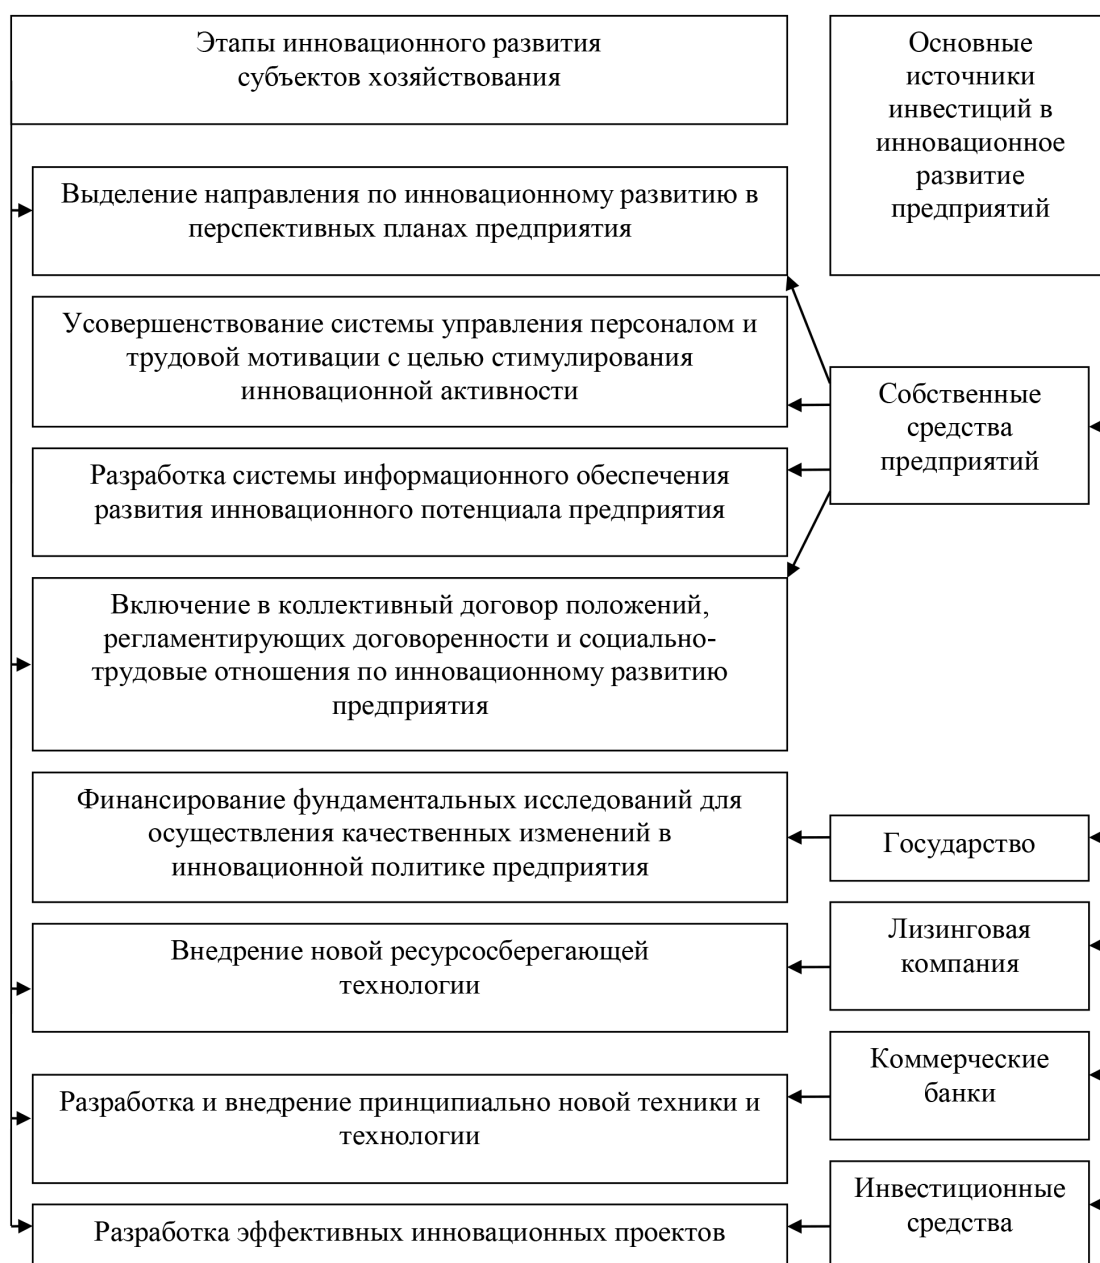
Этапы инновационного развития субъектов хозяйствования

Основные источники инвестиций в инновационное развитие предприятий

Выделение направления по инновационному развитию в перспективных планах предприятия

Усовершенствование системы управления персоналом и трудовой мотивации с целью стимулирования инновационной активности

Собственные средства предприятий

Разработка системы информационного обеспечения развития инновационного потенциала предприятия

Включение в коллективный договор положений, регламентирующих договоренности и социально-трудовые отношения по инновационному развитию предприятия

Финансирование фундаментальных исследований для осуществления качественных изменений в инновационной политике предприятия

Государство

Внедрение новой ресурсосберегающей технологии

Лизинговая компания

Разработка и внедрение принципиально новой техники и технологии

Коммерческие банки

Разработка эффективных инновационных проектов

Инвестиционные средства